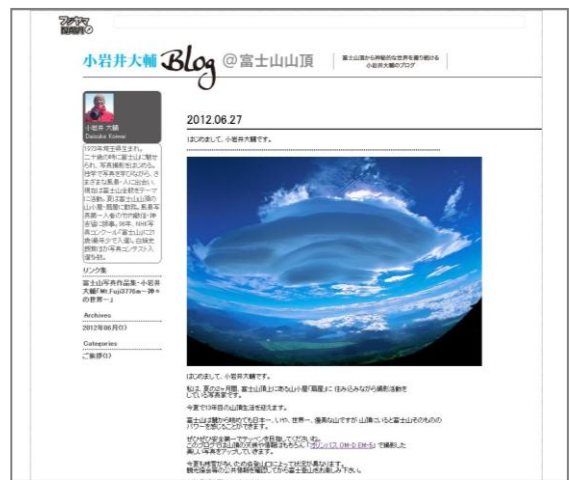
フォトヤマ
小岩井大輔 Blog @富士山山頂
富士山頂から神秘的な世界を撮り続ける小岩井大輔のブログ

小岩井 大輔
Daisuke Koiwai

1975年埼玉県生まれ。二十歳の時に富士山に魅せられ、写真撮影をはじめる。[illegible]

リンク集
富士山写真作品集・小岩井大輔「Mt.Fuji3776m～神々の世界～」

Archives
2012年06月(1)

Categories
ご挨拶(1)

2012.06.27
はじめまして、小岩井大輔です。

はじめまして、小岩井大輔です。

私は、夏の2ヶ月間、富士山頂上にある山小屋「扇屋」に住み込みながら撮影活動をしている写真家です。

今夏で19年目の山頂生活を迎えます。

富士山は麓から眺めても日本一、いや、世界一、優美な山ですが 山頂にいると富士山そのもののパワーを感じることができます。

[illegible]

今夏も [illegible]